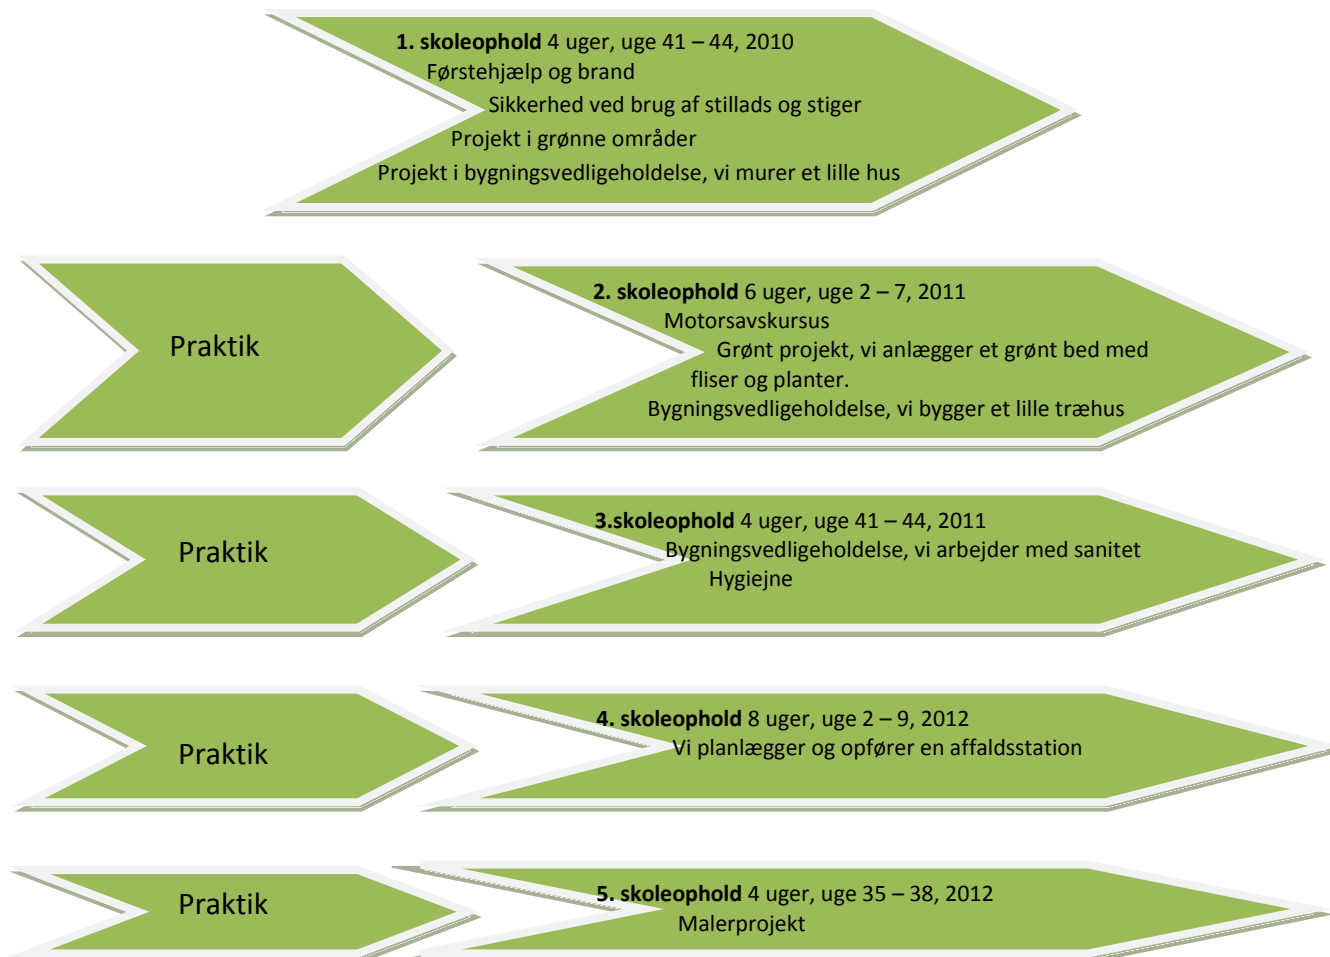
**1. skoleophold** 4 uger, uge 41 – 44, 2010
Førstehjælp og brand
Sikkerhed ved brug af stillads og stiger
Projekt i grønne områder
Projekt i bygningsvedligeholdelse, vi murer et lille hus

Praktik

**2. skoleophold** 6 uger, uge 2 – 7, 2011
Motorsavskursus
Grønt projekt, vi anlægger et grønt bed med fliser og planter.
Bygningsvedligeholdelse, vi bygger et lille træhus

Praktik

**3.skoleophold** 4 uger, uge 41 – 44, 2011
Bygningsvedligeholdelse, vi arbejder med sanitet
Hygiejne

Praktik

**4. skoleophold** 8 uger, uge 2 – 9, 2012
Vi planlægger og opfører en affaldsstation

Praktik

**5. skoleophold** 4 uger, uge 35 – 38, 2012
Malerprojekt